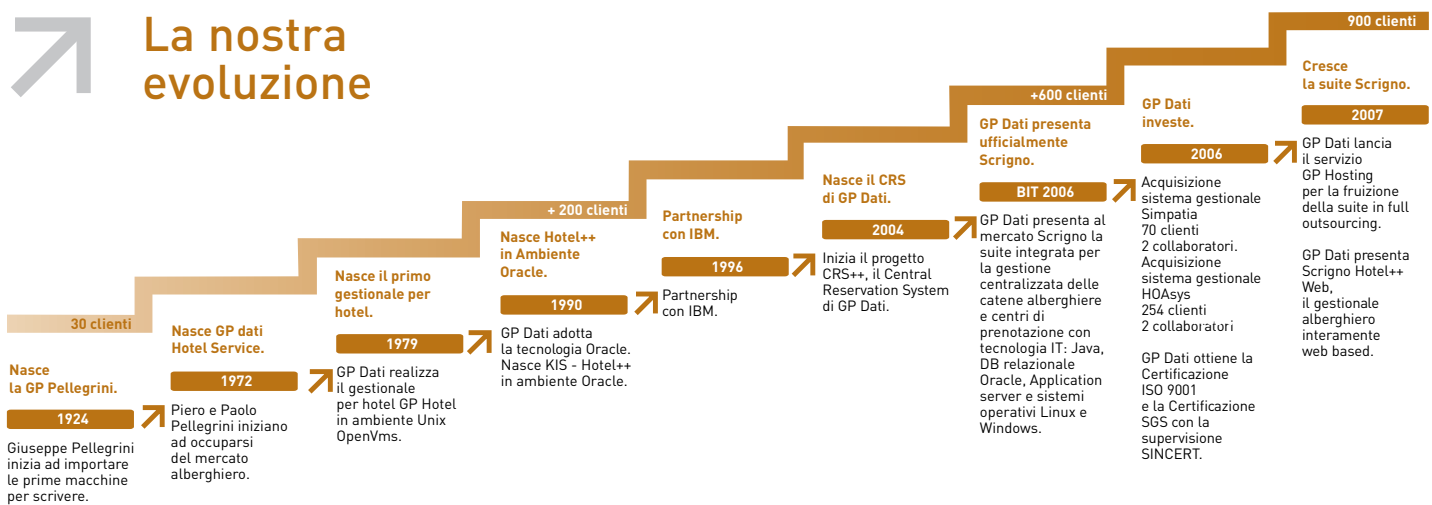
La nostra evoluzione

30 clienti

Nasce la GP Pellegrini.

1924

Giuseppe Pellegrini inizia ad importare le prime macchine per scrivere.

Nasce GP dati Hotel Service.

1972

Piero e Paolo Pellegrini iniziano ad occuparsi del mercato alberghiero.

Nasce il primo gestionale per hotel.

1979

GP Dati realizza il gestionale per hotel GP Hotel in ambiente Unix OpenVms.

+ 200 clienti

Nasce Hotel++ in Ambiente Oracle.

1990

GP Dati adotta la tecnologia Oracle. Nasce KIS - Hotel++ in ambiente Oracle.

Partnership con IBM.

1996

Partnership con IBM.

Nasce il CRS di GP Dati.

2004

Inizia il progetto CRS++, il Central Reservation System di GP Dati.

+600 clienti

GP Dati presenta ufficialmente Scrigno.

BIT 2006

GP Dati presenta al mercato Scrigno la suite integrata per la gestione centralizzata delle catene alberghiere e centri di prenotazione con tecnologia IT: Java, DB relazionale Oracle, Application server e sistemi operativi Linux e Windows.

GP Dati investe.

2006

Acquisizione sistema gestionale Simpatia 70 clienti 2 collaboratori. Acquisizione sistema gestionale HOAsys 254 clienti 2 collaboratori

GP Dati ottiene la Certificazione ISO 9001 e la Certificazione SGS con la supervisione SINCERT.

900 clienti

Cresce la suite Scrigno.

2007

GP Dati lancia il servizio GP Hosting per la fruizione della suite in full outsourcing.

GP Dati presenta Scrigno Hotel++ Web, il gestionale alberghiero interamente web based.